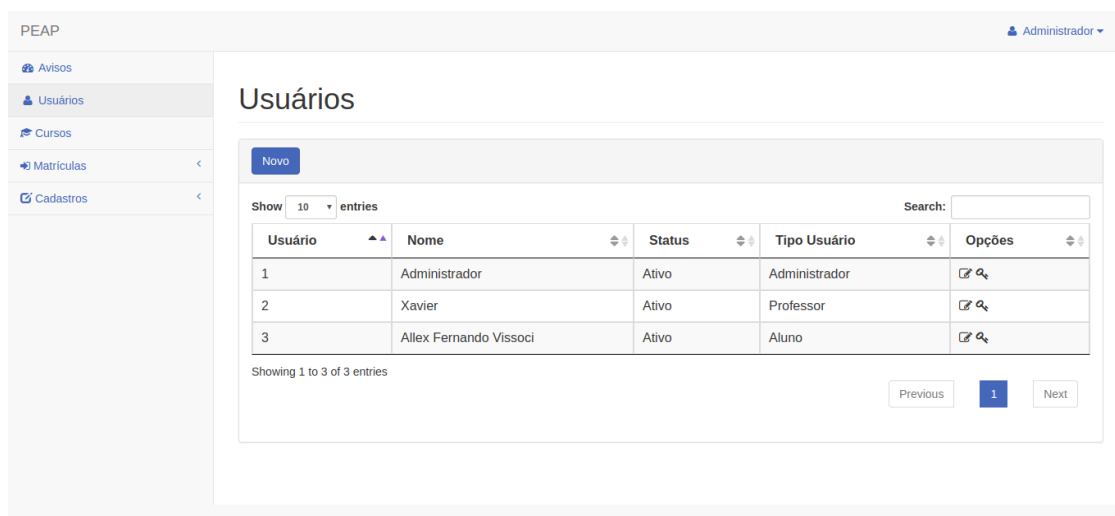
PEAP

Administrador

Avisos
Usuários
Cursos
Matrículas
Cadastros

Usuários

Novo

Show 10 entries

Search:

| Usuário | Nome | Status | Tipo Usuário | Opções |
|---|---|---|---|---|
| 1 | Administrador | Ativo | Administrador | |
| 2 | Xavier | Ativo | Professor | |
| 3 | Allex Fernando Vissoci | Ativo | Aluno | |

Showing 1 to 3 of 3 entries

Previous 1 Next